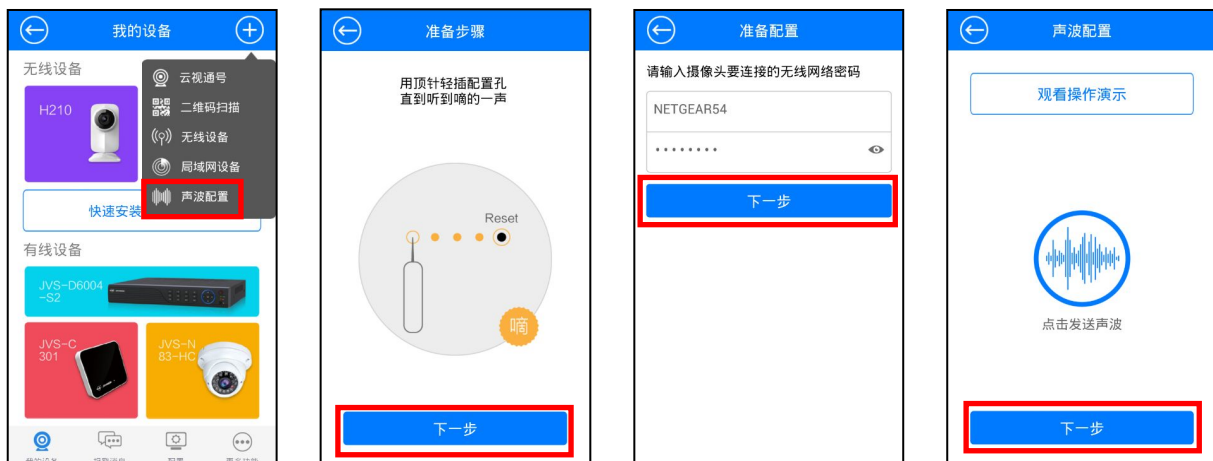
我的设备

无线设备

H210

快速安装

有线设备

JVS-D6004-S2

JVS-C301

JVS-N83-HC

云视通号
二维码扫描
无线设备
局域网设备
声波配置

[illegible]

准备步骤

用顶针轻插配置孔
直到听到嘀的一声

Reset

嘀

下一步

准备配置

请输入摄像头要连接的无线网络密码

NETGEAR54

·········

下一步

声波配置

观看操作演示

点击发送声波

下一步